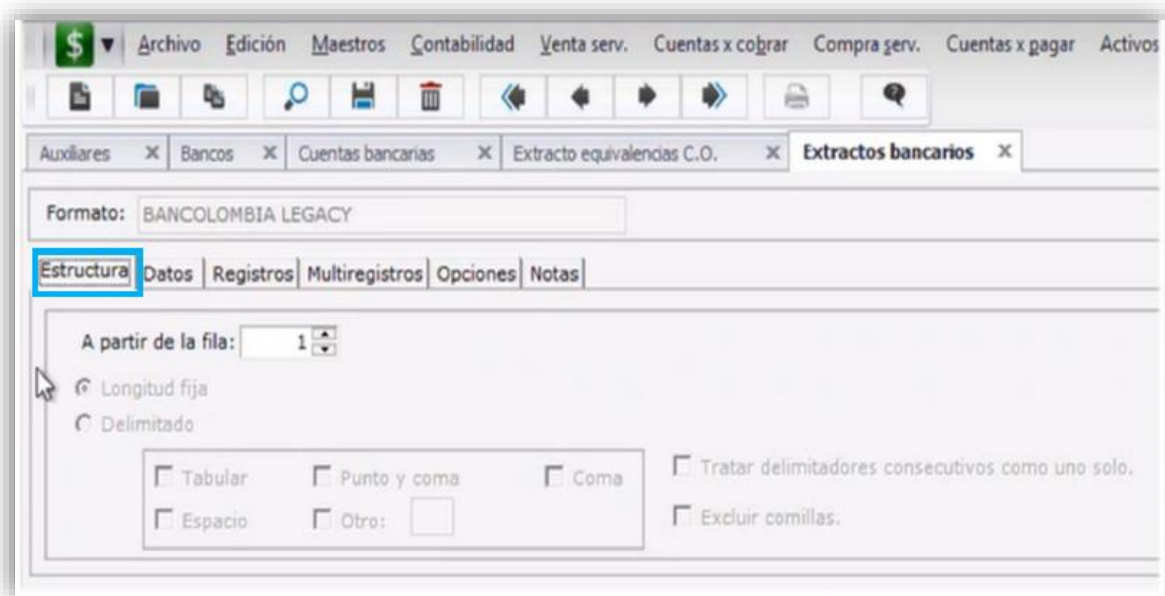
Archivo Edición Maestros Contabilidad Venta serv. Cuentas x cobrar Compra serv. Cuentas x pagar Activos

Auxiliares × Bancos × Cuentas bancarias × Extracto equivalencias C.O. × Extractos bancarios ×

Formato: BANCOLOMBIA LEGACY

Estructura Datos Registros Multiregistros Opciones Notas

A partir de la fila: 1

Longitud fija

Delimitado

Tabular
Punto y coma
Coma
Tratar delimitadores consecutivos como uno solo.
Espacio
Otro:
Excluir comillas.